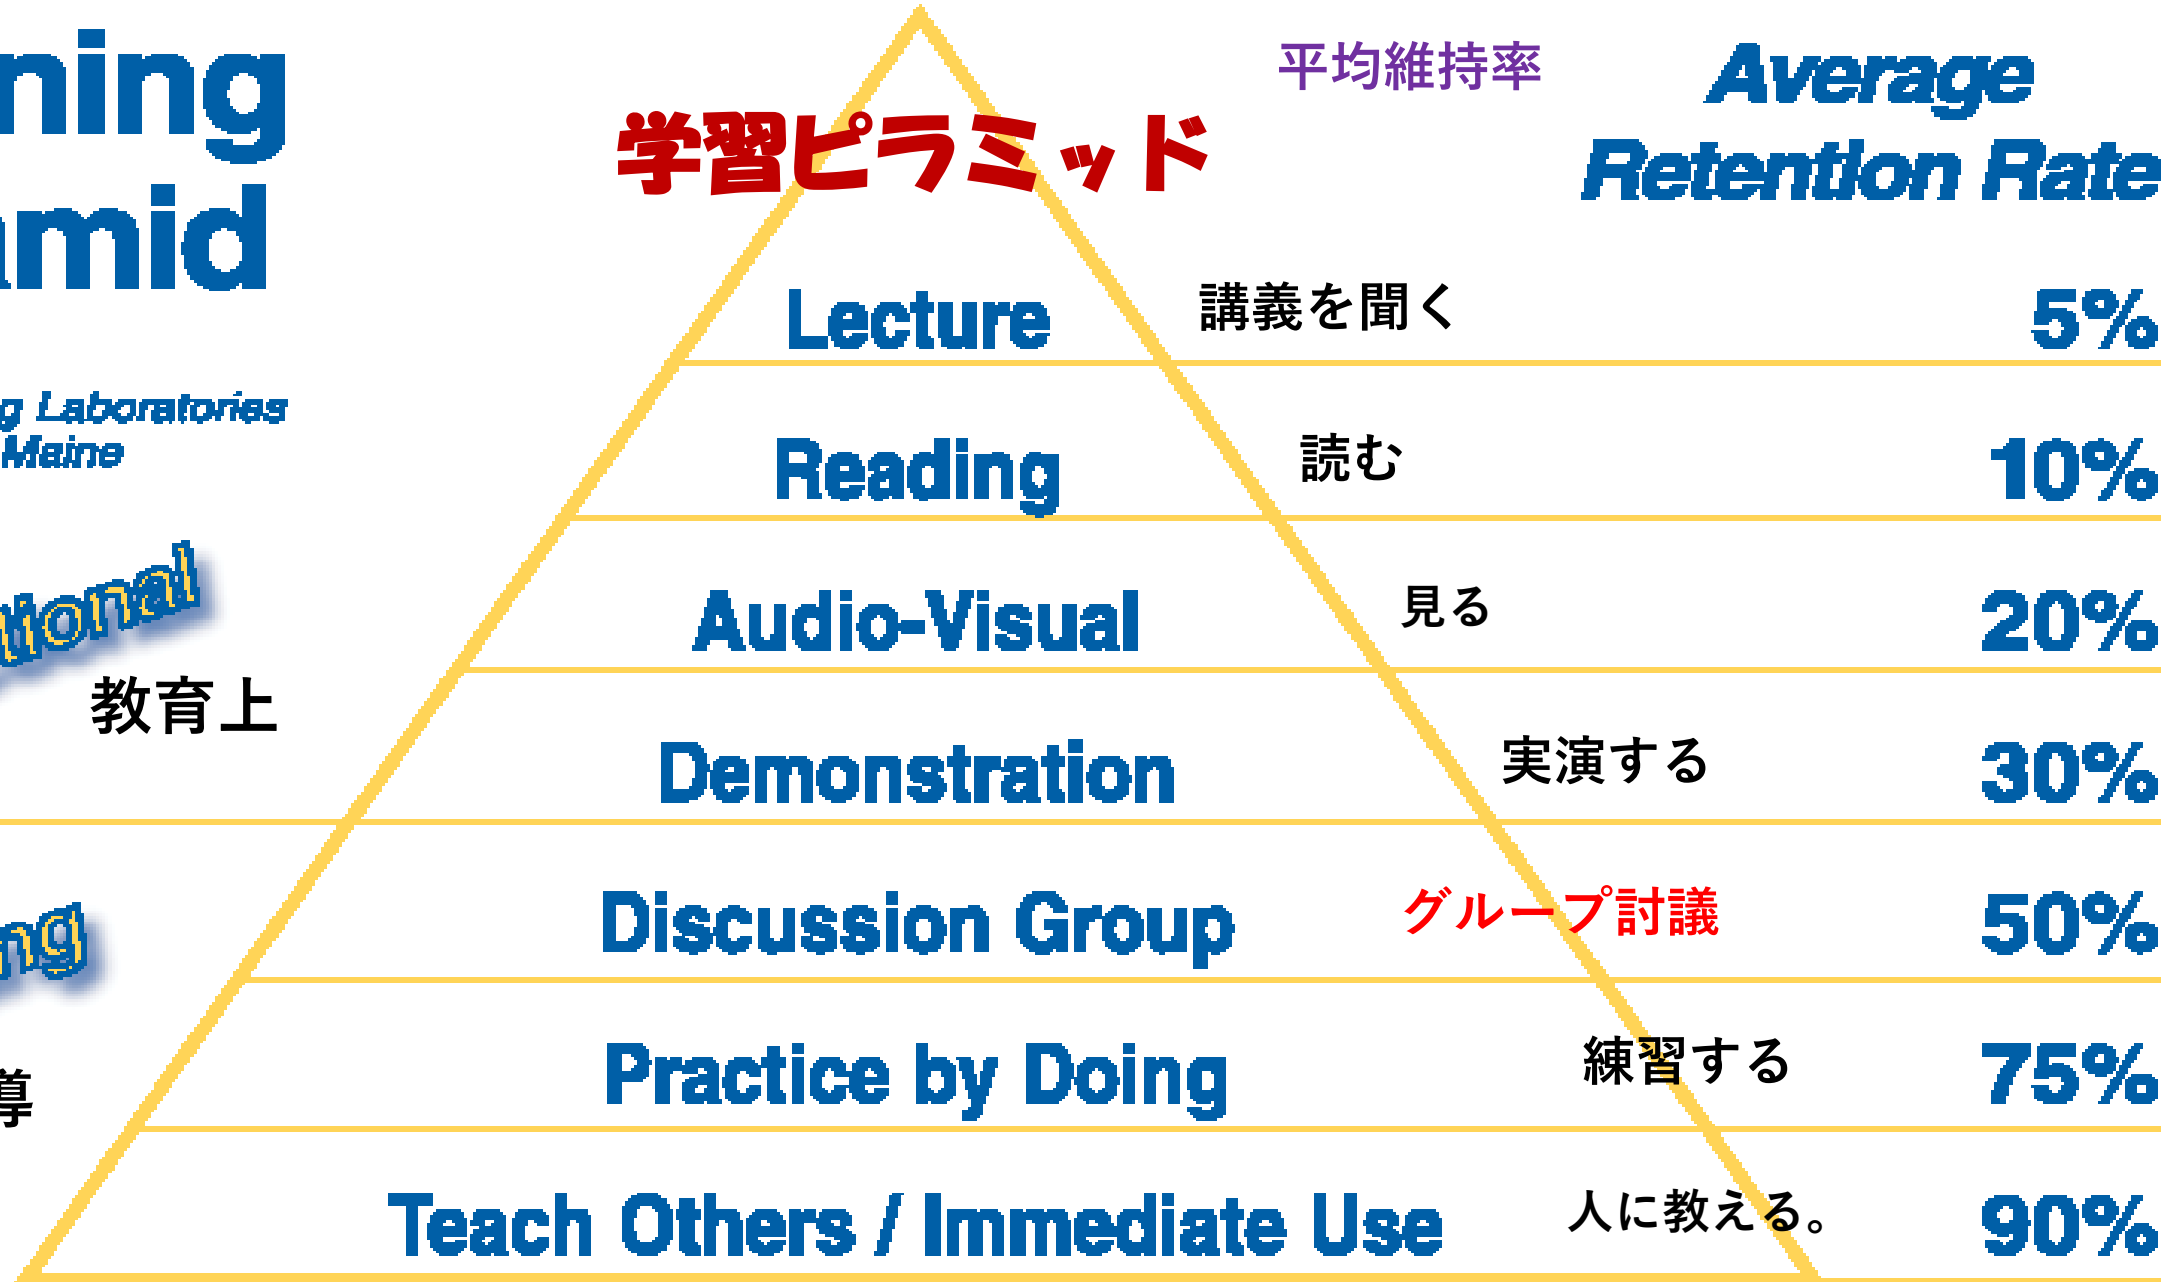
ning
amid

g Laboratories
Maine

tional
教育上

ng
導

学習ピラミッド

平均維持率
Average Retention Rate

Lecture 講義を聞く 5%

Reading 読む 10%

Audio-Visual 見る 20%

Demonstration 実演する 30%

Discussion Group グループ討議 50%

Practice by Doing 練習する 75%

Teach Others / Immediate Use 人に教える。 90%